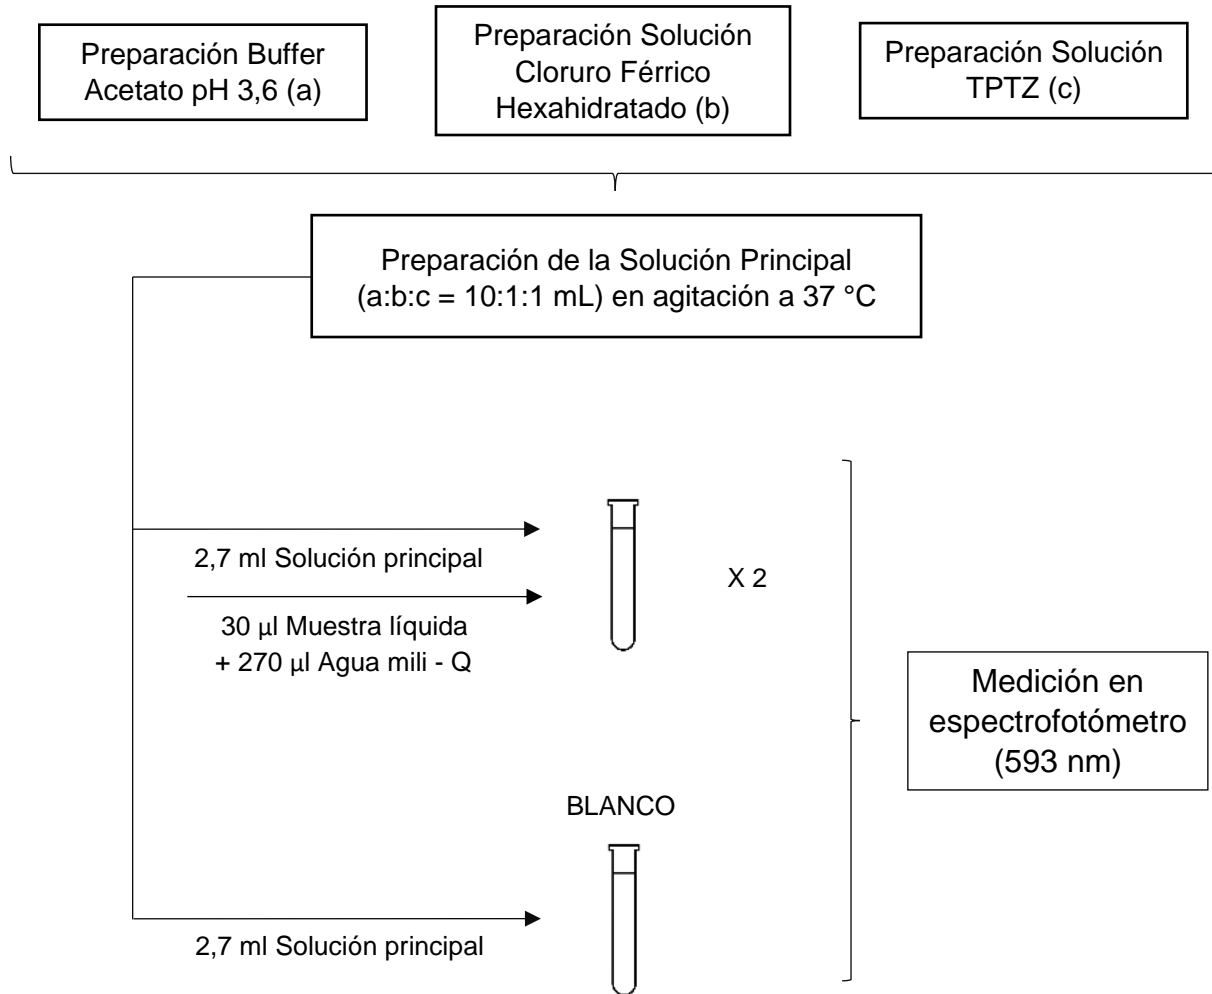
Preparación Buffer Acetato pH 3,6 (a)

Preparación Solución Cloruro Férrico Hexahidratado (b)

Preparación Solución TPTZ (c)

Preparación de la Solución Principal (a:b:c = 10:1:1 mL) en agitación a 37 °C

2,7 ml Solución principal

30 µl Muestra líquida + 270 µl Agua mili - Q

X 2

Medición en espectrofotómetro (593 nm)

BLANCO

2,7 ml Solución principal